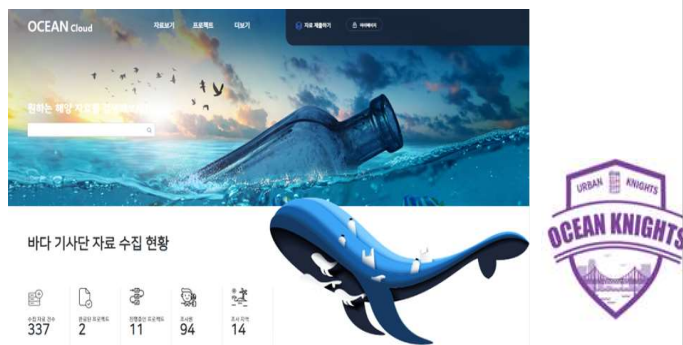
OCEAN Cloud

자료보기 프로젝트 더보기

자료 제출하기 마이페이지

원하는 해양 자료를 검색해보세요

바다 기사단 자료 수집 현황

수집 자료 건수
337

완료된 프로젝트
2

진행중인 프로젝트
11

조사원
94

조사 지역
14

URBAN KNIGHTS
OCEAN KNIGHTS